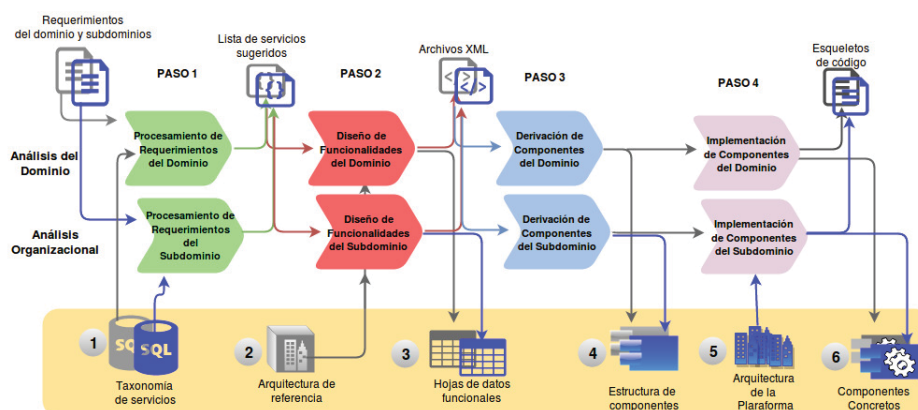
Requerimientos del dominio y subdominios

Lista de servicios sugeridos

Archivos XML

Esqueletos de código

PASO 1

PASO 2

PASO 3

PASO 4

Análisis del Dominio

Análisis Organizacional

Procesamiento de Requerimientos del Dominio

Procesamiento de Requerimientos del Subdominio

Diseño de Funcionalidades del Dominio

Diseño de Funcionalidades del Subdominio

Derivación de Componentes del Dominio

Derivación de Componentes del Subdominio

Implementación de Componentes del Dominio

Implementación de Componentes del Subdominio

1
SQL SQL
Taxonomía de servicios

2
Arquitectura de referencia

3
Hojas de datos funcionales

4
Estructura de componentes

5
Arquitectura de la Plaraforma

6
Componentes Concretos